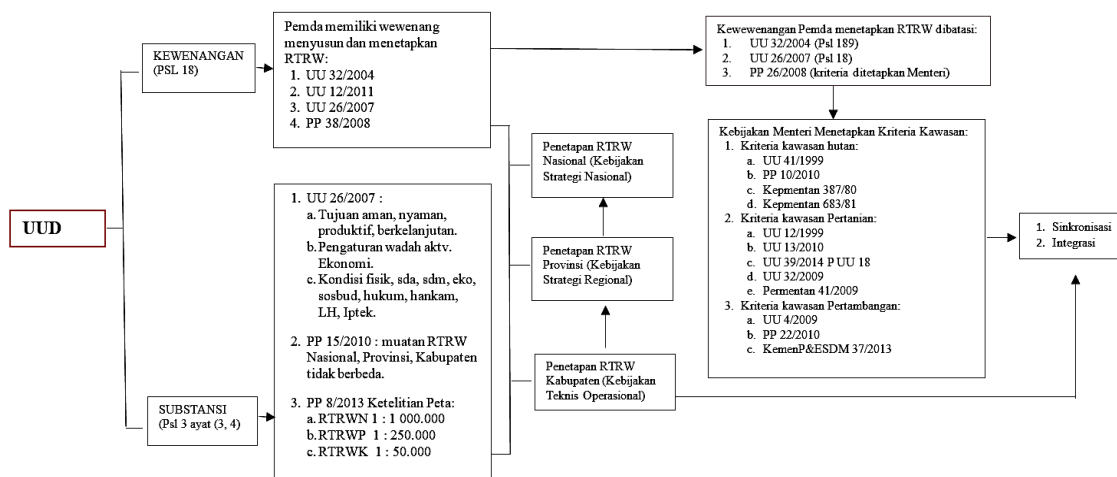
UUD

KEWENANGAN (PSL 18)

Pemda memiliki wewenang menyusun dan menetapkan RTRW:
1. UU 32/2004
2. UU 12/2011
3. UU 26/2007
4. PP 38/2008

Kewewenangan Pemda menetapkan RTRW dibatasi:
1. UU 32/2004 (Psl 189)
2. UU 26/2007 (Psl 18)
3. PP 26/2008 (kriteria ditetapkan Menteri)

Kebijakan Menteri Menetapkan Kriteria Kawasan:
1. Kriteria kawasan hutan:
a. UU 41/1999
b. PP 10/2010
c. Kepmentan 387/80
d. Kepmentan 683/81
2. Kriteria kawasan Pertanian:
a. UU 12/1999
b. UU 13/2010
c. UU 39/2014 P UU 18
d. UU 32/2009
e. Permentan 41/2009
3. Kriteria kawasan Pertambangan:
a. UU 4/2009
b. PP 22/2010
c. KemenP&ESDM 37/2013

1. Sinkronisasi
2. Integrasi

Penetapan RTRW Nasional (Kebijakan Strategi Nasional)

Penetapan RTRW Provinsi (Kebijakan Strategi Regional)

Penetapan RTRW Kabupaten (Kebijakan Teknis Operasional)

1. UU 26/2007 :
a. Tujuan aman, nyaman, produktif, berkelanjutan.
b. Pengaturan wadah aktv. Ekonomi.
c. Kondisi fisik, sda, sdm, eko, sosbud, hukum, hankam, LH, Iptek.
2. PP 15/2010 : muatan RTRW Nasional, Provinsi, Kabupaten tidak berbeda.
3. PP 8/2013 Ketelitian Peta:
a. RTRWN 1 : 1 000.000
b. RTRWP 1 : 250.000
c. RTRWK 1 : 50.000

SUBSTANSI (Psl 3 ayat (3, 4)